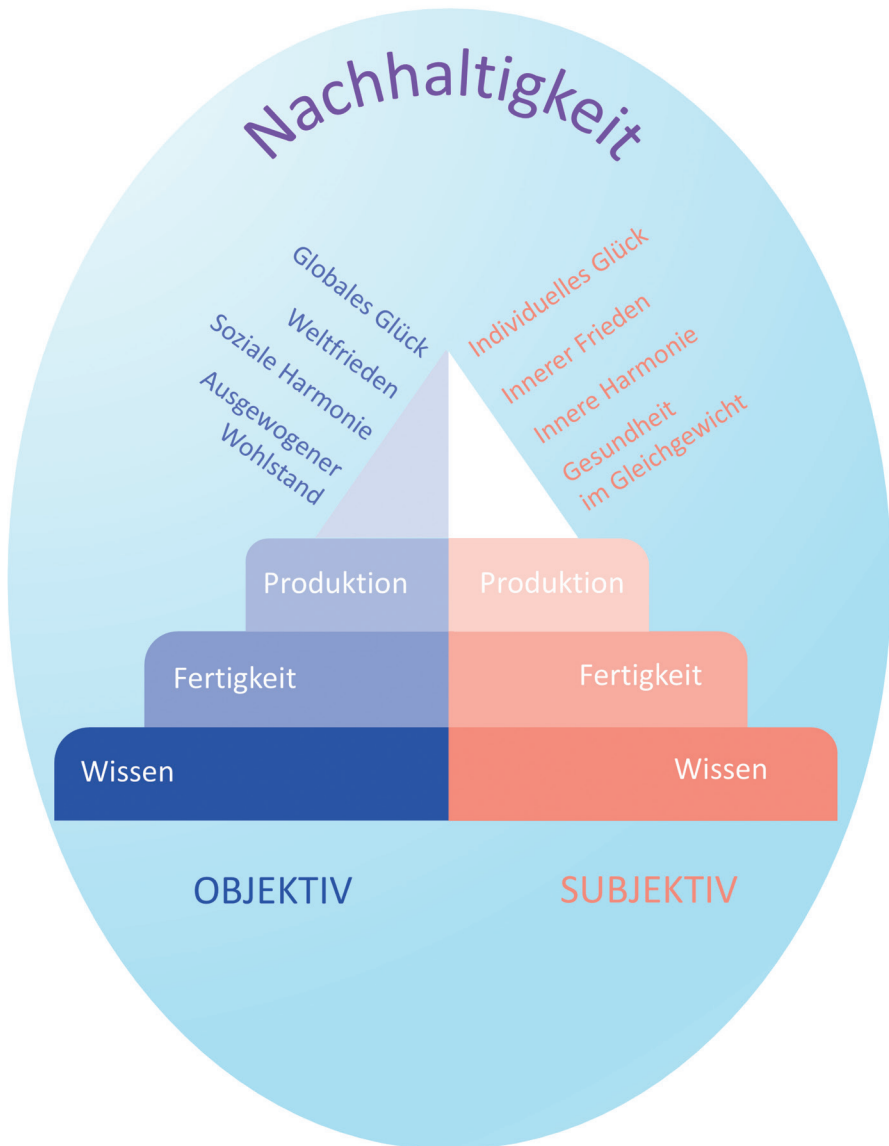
Nachhaltigkeit

Globales Glück
Weltfrieden
Soziale Harmonie
Ausgewogener Wohlstand

Individuelles Glück
Innerer Frieden
Innere Harmonie
Gesundheit im Gleichgewicht

Produktion
Produktion
Fertigkeit
Fertigkeit
Wissen
Wissen

OBJEKTIV
SUBJEKTIV